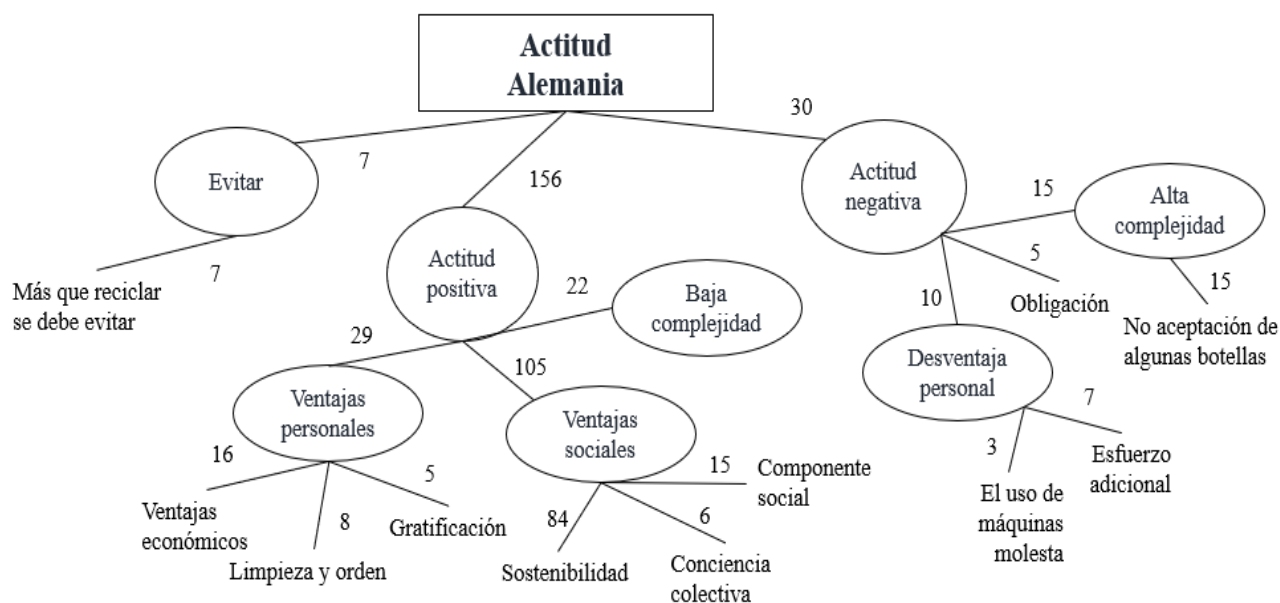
Actitud Alemania

30

7

Evitar

156

Actitud negativa

15

Alta complejidad

7

Más que reciclar se debe evitar

Actitud positiva

22

Baja complejidad

5

10

Obligación

15

No aceptación de algunas botellas

29

105

Desventaja personal

Ventajas personales

Ventajas sociales

7

16

5

15

Componente social

3

Esfuerzo adicional

Ventajas económicos

8

Gratificación

84

6

El uso de máquinas molesta

Limpieza y orden

Sostenibilidad

Conciencia colectiva